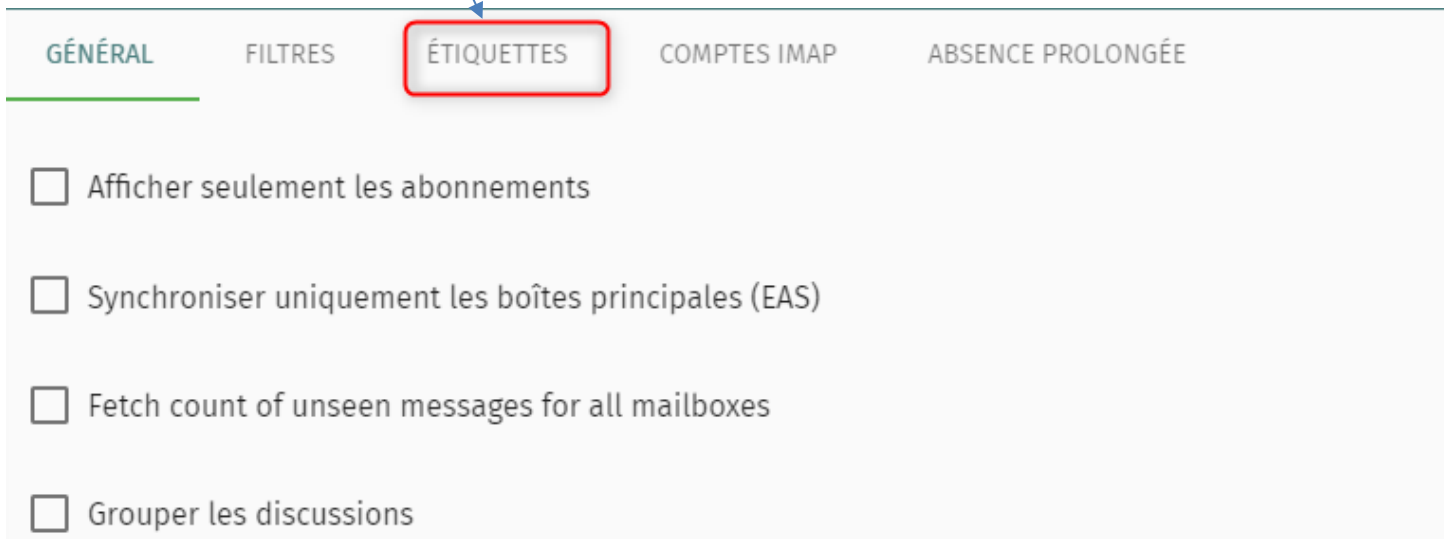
GÉNÉRAL FILTRES ÉTIQUETTES COMPTES IMAP ABSENCE PROLONGÉE

Afficher seulement les abonnements

Synchroniser uniquement les boîtes principales (EAS)

Fetch count of unseen messages for all mailboxes

Grouper les discussions